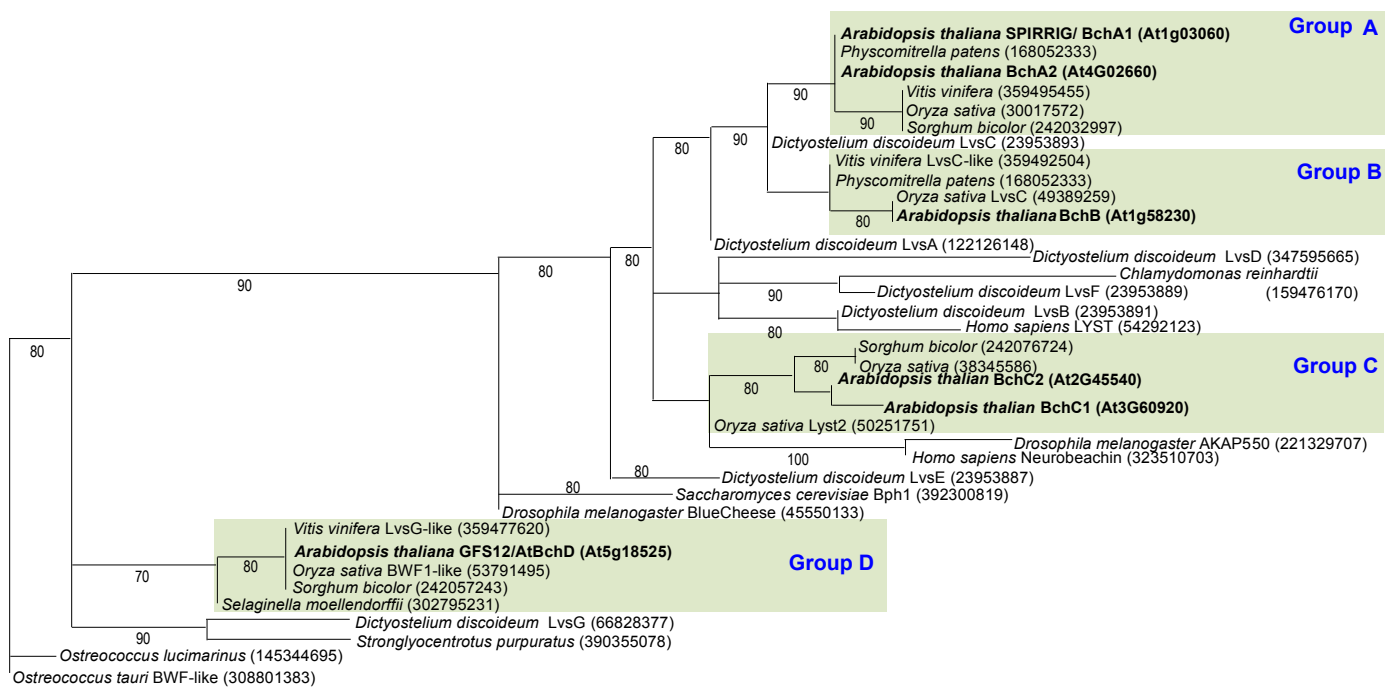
Group A

Arabidopsis thaliana SPIRRIG/ BchA1 (At1g03060)
Physcomitrella patens (168052333)
Arabidopsis thaliana BchA2 (At4G02660)
Vitis vinifera (359495455)
Oryza sativa (30017572)
Sorghum bicolor (242032997)
Dictyostelium discoideum LvsC (23953893)

Group B

Vitis vinifera LvsC-like (359492504)
Physcomitrella patens (168052333)
Oryza sativa LvsC (49389259)
Arabidopsis thaliana BchB (At1g58230)
Dictyostelium discoideum LvsA (122126148)
Dictyostelium discoideum LvsD (347595665)
Chlamydomonas reinhardtii (159476170)
Dictyostelium discoideum LvsF (23953889)
Dictyostelium discoideum LvsB (23953891)
Homo sapiens LYST (54292123)

Group C

Sorghum bicolor (242076724)
Oryza sativa (38345586)
Arabidopsis thalian BchC2 (At2G45540)
Arabidopsis thalian BchC1 (At3G60920)
Oryza sativa Lyst2 (50251751)
Drosophila melanogaster AKAP550 (221329707)
Homo sapiens Neurobeachin (323510703)
Dictyostelium discoideum LvsE (23953887)
Saccharomyces cerevisiae Bph1 (392300819)
Drosophila melanogaster BlueCheese (45550133)

Group D

Vitis vinifera LvsG-like (359477620)
Arabidopsis thaliana GFS12/AtBchD (At5g18525)
Oryza sativa BWF1-like (53791495)
Sorghum bicolor (242057243)
Selaginella moellendorffii (302795231)
Dictyostelium discoideum LvsG (66828377)
Strongylocentrotus purpuratus (390355078)
Ostreococcus lucimarinus (145344695)
Ostreococcus tauri BWF-like (308801383)

90 90 90 80 90 80 80 90 80 80 80 100 80 80 90 80 70 80 90 80